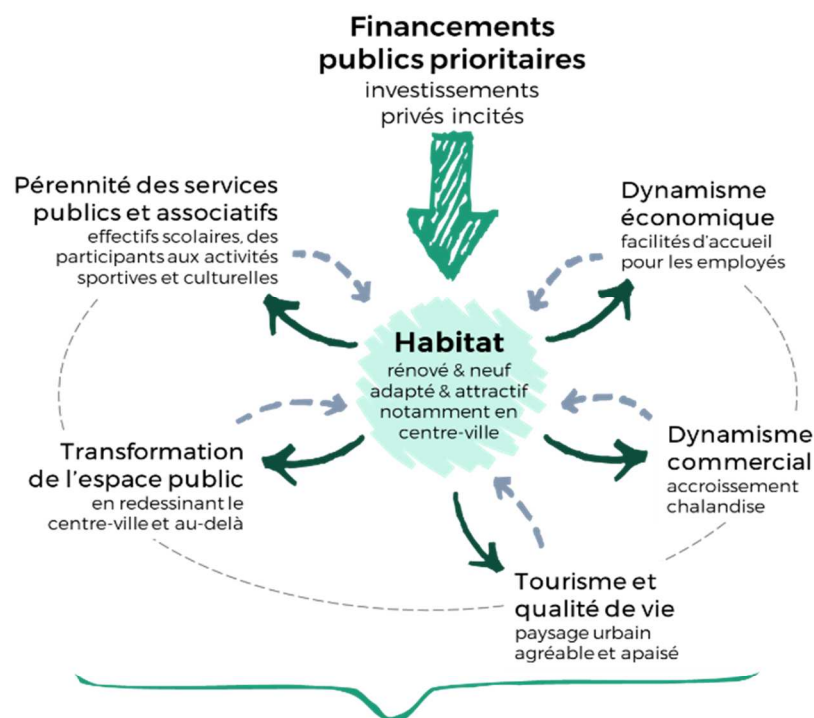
Financements publics prioritaires
investissements privés incités

Pérennité des services publics et associatifs
effectifs scolaires, des participants aux activités sportives et culturelles

Dynamisme économique
facilités d'accueil pour les employés

Habitat
rénové & neuf adapté & attractif notamment en centre-ville

Transformation de l'espace public
en redessinant le centre-ville et au-delà

Dynamisme commercial
accroissement chalandise

Tourisme et qualité de vie
paysage urbain agréable et apaisé